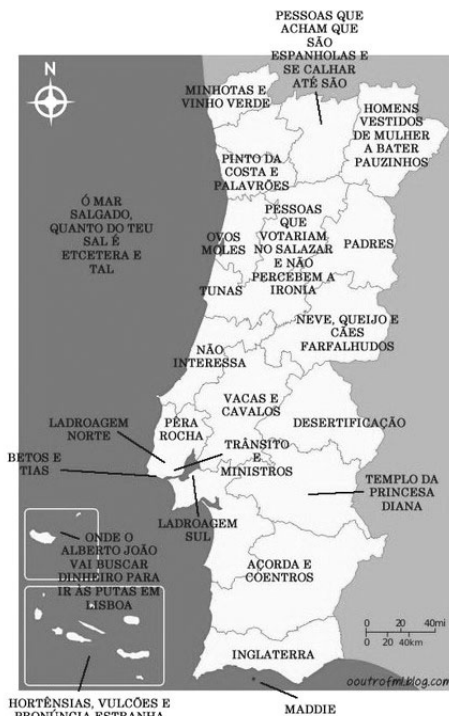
PESSOAS QUE ACHAM QUE SÃO ESPANHOLAS E SE CALHAR ATÉ SÃO

N

MINHOTAS E VINHO VERDE

HOMENS VESTIDOS DE MULHER A BATER PAUZINHOS

PINTO DA COSTA E PALAVRÕES

Ó MAR SALGADO, QUANTO DO TEU SAL É ETCETERA E TAL

OVOS MOLES

PESSOAS QUE VOTARIAM NO SALAZAR E NÃO PERCEBEM A IRONIA

PADRES

TUNAS

NEVE, QUEIJO E CÃES FARFALHUDOS

NÃO INTERESSA

VACAS E CAVALOS

LADROAGEM NORTE

PÊRA ROCHA

DESERTIFICAÇÃO

BETOS E TIAS

TRÂNSITO E MINISTROS

TEMPLO DA PRINCESA DIANA

LADROAGEM SUL

ONDE O ALBERTO JOÃO VAI BUSCAR DINHEIRO PARA IR ÀS PUTAS EM LISBOA

AÇORDA E COENTROS

0 20 40mi
0 20 40km

INGLATERRA

ooutrofmblog.com

HORTÊNSIAS, VULCÕES E PRONÚNCIA ESTRANHA

MADDIE